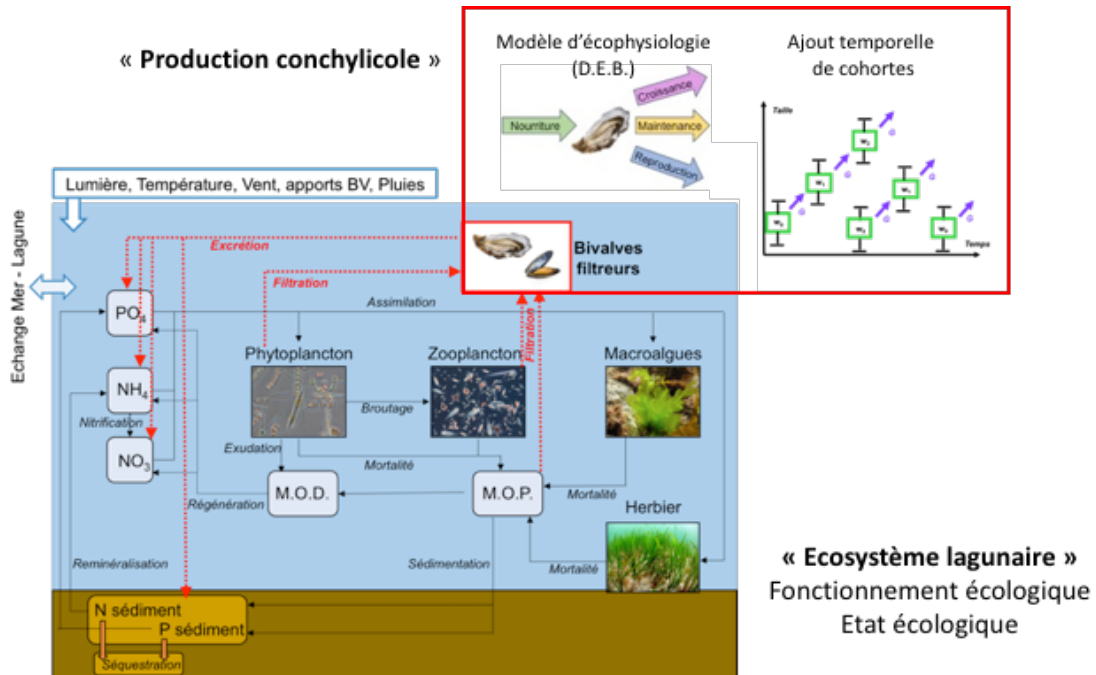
« Production conchylicole »

Modèle d'écophysiologie (D.E.B.)

Nourriture

Croissance

Maintenance

Reproduction

Ajout temporelle de cohortes

Taille

Temps

Lumière, Température, Vent, apports BV, Pluies

Echange Mer - Lagune

Excrétion

Bivalves filtreurs

Filtration

Assimilation

Filtration

$PO_4$

$NH_4$

Nitrification

$NO_3$

Phytoplancton

Zooplancton

Macroalgues

Broutage

Exudation

Mortalité

M.O.D.

M.O.P.

Mortalité

Régénération

Herbier

Reminéralisation

Sédimentation

Mortalité

N sédiment

P sédiment

Séquestration

« Ecosystème lagunaire »
Fonctionnement écologique
Etat écologique